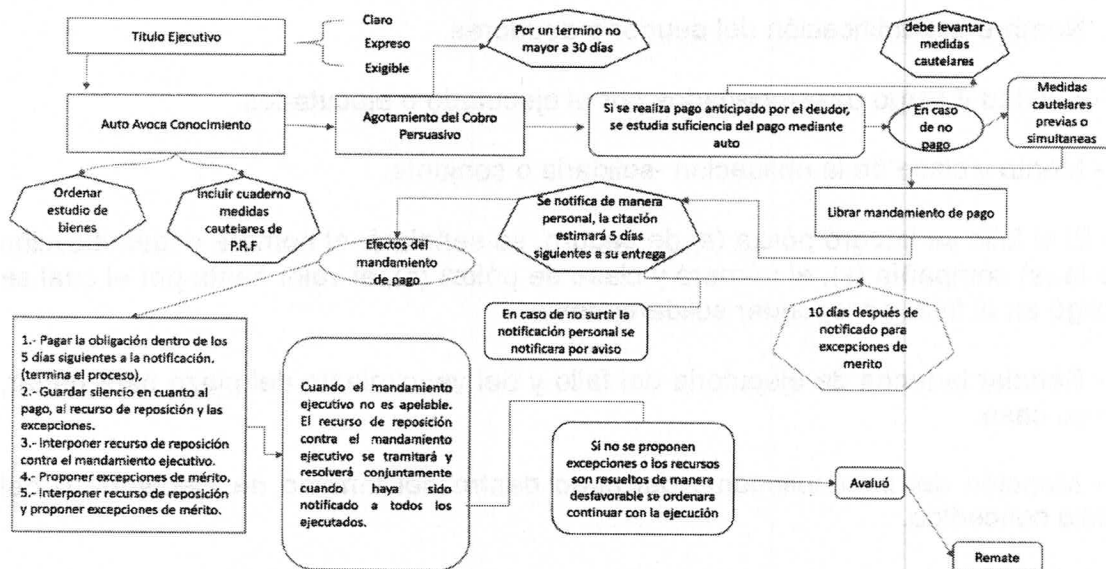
Titulo Ejecutivo

Claro

Expreso

Exigible

Por un termino no mayor a 30 días

debe levantar medidas cautelares

Auto Avoca Conocimiento

Agotamiento del Cobro Persuasivo

Si se realiza pago anticipado por el deudor, se estudia suficiencia del pago mediante auto

En caso de no pago

Medidas cautelares previas o simultaneas

Ordenar estudio de bienes

Incluir cuaderno medidas cautelares de P.R.F

Se notifica de manera personal, la citación estimará 5 días siguientes a su entrega

Librar mandamiento de pago

Efectos del mandamiento de pago

En caso de no surtir la notificación personal se notificara por aviso

10 días después de notificado para excepciones de merito

1.- Pagar la obligación dentro de los 5 días siguientes a la notificación. (termina el proceso),
2.- Guardar silencio en cuanto al pago, al recurso de reposición y las excepciones.
3.- Interponer recurso de reposición contra el mandamiento ejecutivo.
4.- Proponer excepciones de mérito.
5.- Interponer recurso de reposición y proponer excepciones de mérito.

Cuando el mandamiento ejecutivo no es apelable. El recurso de reposición contra el mandamiento ejecutivo se tramitará y resolverá conjuntamente cuando haya sido notificado a todos los ejecutados.

Si no se proponen excepciones o los recursos son resueltos de manera desfavorable se ordenara continuar con la ejecución

Avaluó

Remate